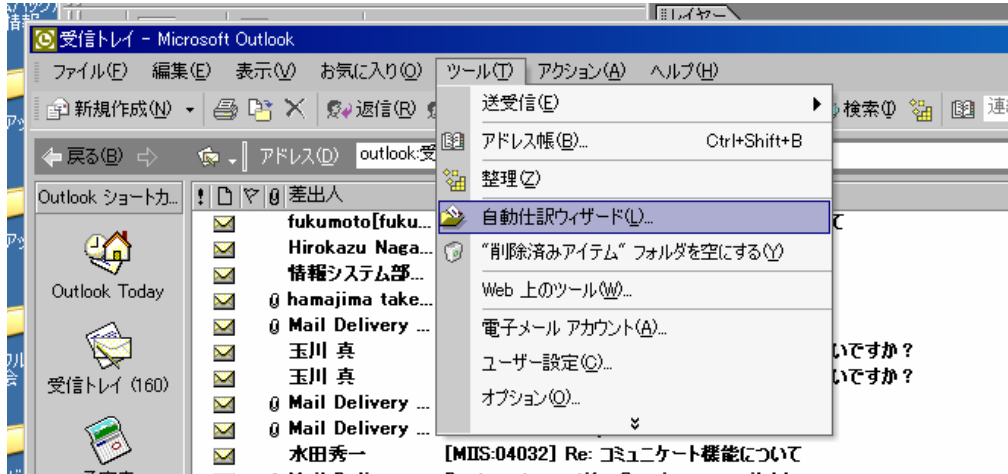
レイヤー

受信トレイ - Microsoft Outlook

ファイル(F) 編集(E) 表示(V) お気に入り(O) ツール(T) アクション(A) ヘルプ(H)

新規作成(N) 返信(R) 検索(I) 連

戻る(B) アドレス(D) outlook:受

Outlook ショートカ...

Outlook Today

受信トレイ (160)

差出人

fukumoto[fuku...
Hirokazu Naga...
情報システム部...
hamajima take...
Mail Delivery ...
玉川 真
玉川 真
Mail Delivery ...
Mail Delivery ...
水田秀一

いですか？
いですか？
[MIIS:04032] Re: コミュニケート機能について

送受信(E)
アドレス帳(B)... Ctrl+Shift+B
整理(Z)
自動仕訳ウィザード(L)...
"削除済みアイテム" フォルダを空にする(Y)
Web 上のツール(W)...
電子メール アカウント(A)...
ユーザー設定(C)...
オプション(O)...